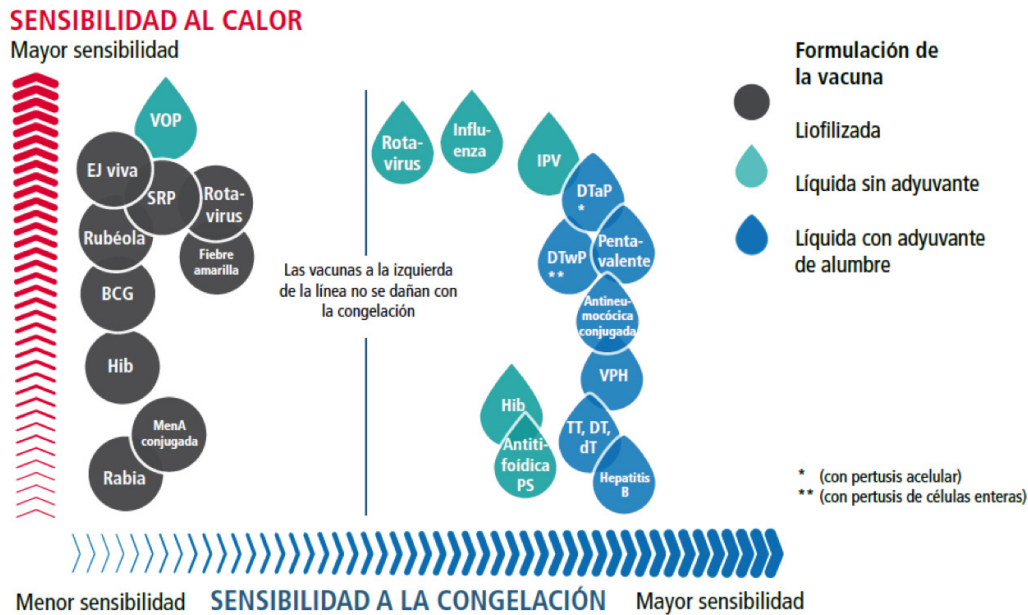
SENSIBILIDAD AL CALOR
Mayor sensibilidad

VOP
EJ viva
SRP
Rota-virus
Rubéola
Fiebre amarilla
BCG
Hib
MenA conjugada
Rabia

Las vacunas a la izquierda de la línea no se dañan con la congelación

Rota-virus
Influ-enza
IPV
DTaP *
DTwP **
Penta-valente
Antineu-mocócica conjugada
VPH
Hib
TT, DT, dT
Antiti-foídica PS
Hepatitis B

Formulación de la vacuna
Liofilizada
Líquida sin adyuvante
Líquida con adyuvante de alumbre

* (con pertusis acelular)
** (con pertusis de células enteras)

Menor sensibilidad
SENSIBILIDAD A LA CONGELACIÓN
Mayor sensibilidad